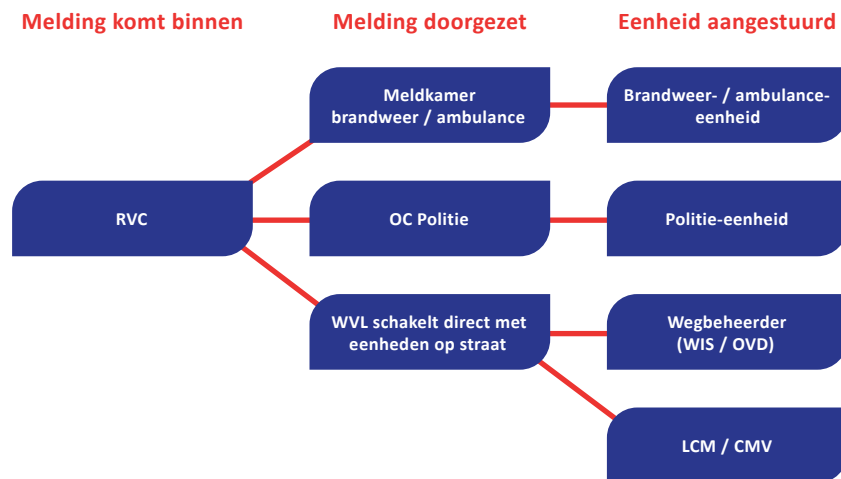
Melding komt binnen

Melding doorgezet

Eenheid aangestuurd

RVC

Meldkamer brandweer / ambulance

Brandweer- / ambulance-eenheid

OC Politie

Politie-eenheid

WVL schakelt direct met eenheden op straat

Wegbeheerder (WIS / OVD)

LCM / CMV